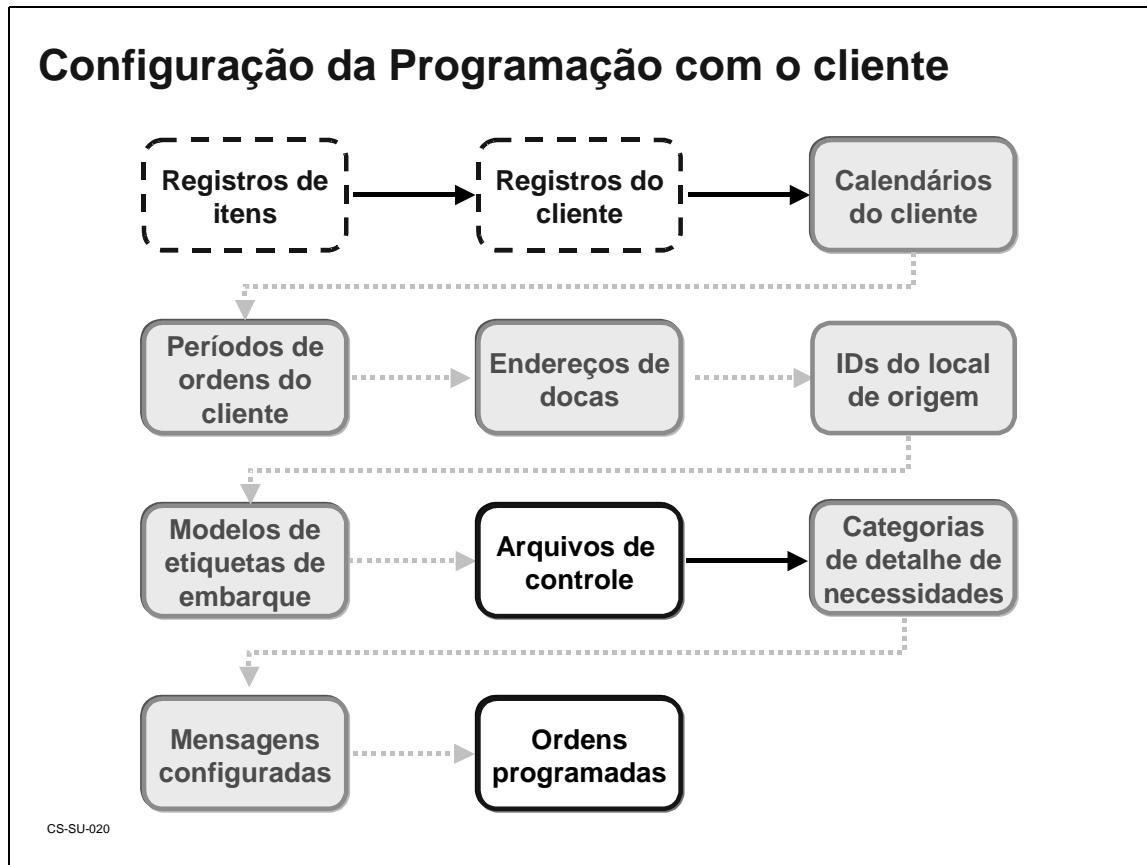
Configuração da Programação com o cliente

Registros de itens

Registros do cliente

Calendários do cliente

Períodos de ordens do cliente

Endereços de docas

IDs do local de origem

Modelos de etiquetas de embarque

Arquivos de controle

Categorias de detalhe de necessidades

Mensagens configuradas

Ordens programadas

CS-SU-020